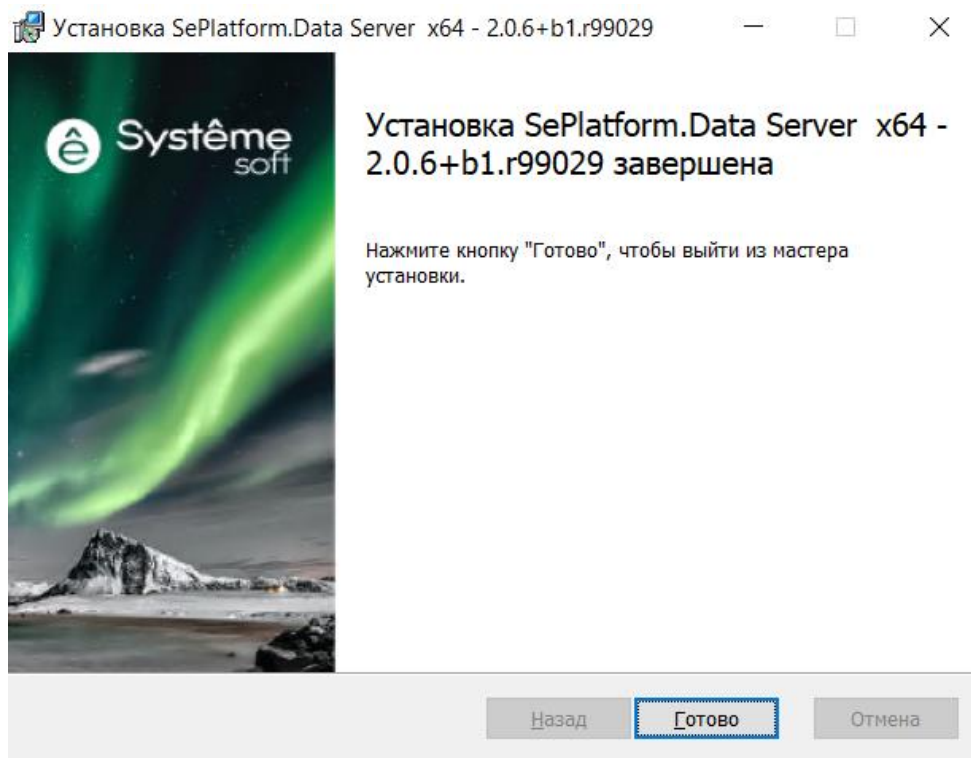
Установка SePlatform.Data Server x64 - 2.0.6+b1.r99029

ê Systême soft

Установка SePlatform.Data Server x64 - 2.0.6+b1.r99029 завершена

Нажмите кнопку "Готово", чтобы выйти из мастера установки.

Назад Готово Отмена